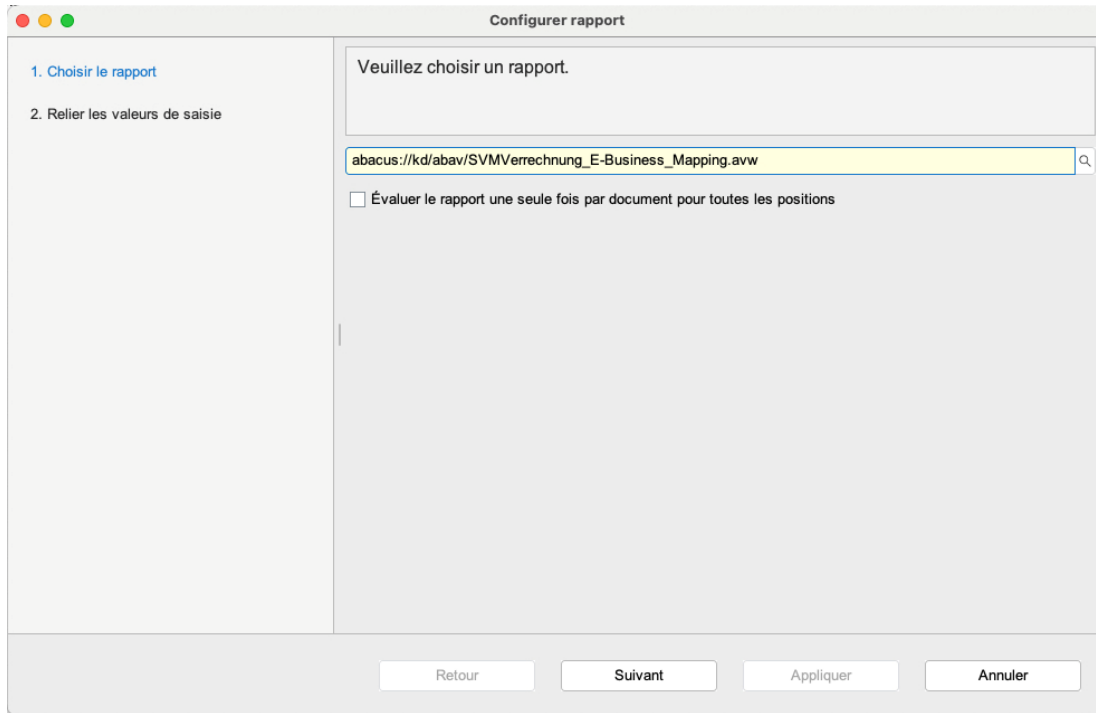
Configurer rapport

1. Choisir le rapport

2. Relier les valeurs de saisie

Veuillez choisir un rapport.

abacus://kd/abav/SVMVerrechnung_E-Business_Mapping.avw

Évaluer le rapport une seule fois par document pour toutes les positions

Retour
Suivant
Appliquer
Annuler